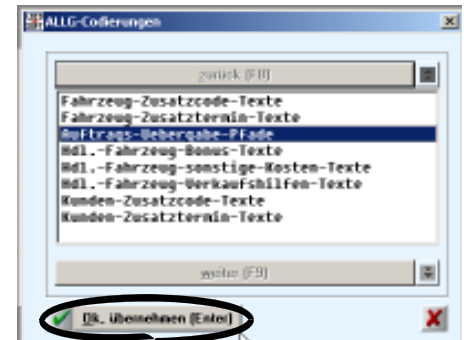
ALLG-Codierungen

zurück (F8)

Fahrzeug-Zusatzcode-Texte
Fahrzeug-Zusatztermin-Texte
Auftrags-Uebergabe-Pfade
Hdl.-Fahrzeug-Bonus-Texte
Hdl.-Fahrzeug-sonstige-Kosten-Texte
Hdl.-Fahrzeug-Verkaufshilfen-Texte
Kunden-Zusatzcode-Texte
Kunden-Zusatztermin-Texte

weiter (F9)

Ok, übernehmen (Enter)